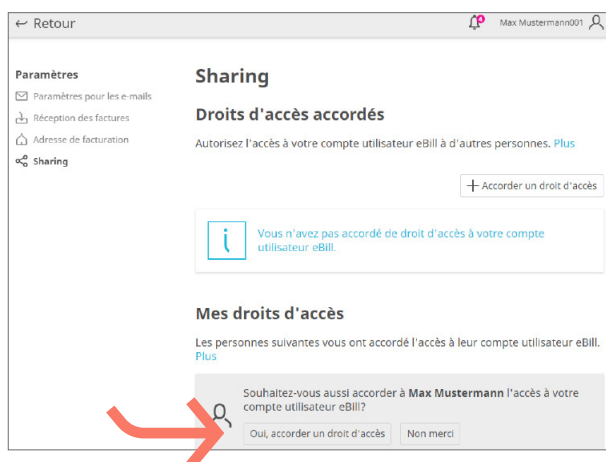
← Retour

Max Mustermann001

Paramètres
Paramètres pour les e-mails
Réception des factures
Adresse de facturation
Sharing

Sharing

Droits d'accès accordés

Autorisez l'accès à votre compte utilisateur eBill à d'autres personnes. Plus

+ Accorder un droit d'accès

Vous n'avez pas accordé de droit d'accès à votre compte utilisateur eBill.

Mes droits d'accès

Les personnes suivantes vous ont accordé l'accès à leur compte utilisateur eBill. Plus

Souhaitez-vous aussi accorder à Max Mustermann l'accès à votre compte utilisateur eBill?

Oui, accorder un droit d'accès

Non merci